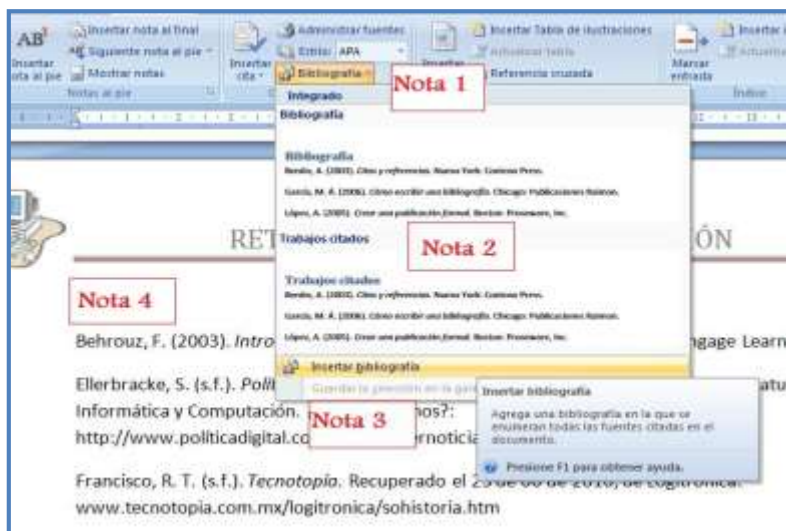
AB¹ Insertar nota al pie
Insertar nota al final
Siguiente nota al pie
Mostrar notas
Notas al pie
Insertar cita
Administrar fuentes
Estilo: APA
Bibliografía
Insertar Tabla de ilustraciones
Actualizar tabla
Referencia cruzada
Marcar entrada
Insertar
Actualizar
Índice

Nota 1

Integrado
Bibliografía

Bibliografía
Bendio, A. (2003). Citas y referencias. Nueva York: Contoso Press.
García, M. Á. (2006). Cómo escribir una bibliografía. Chicago: Publicaciones Ratonas.
López, A. (2005). Crear una publicación formal. Boston: Proseware, Inc.

Trabajos citados

Nota 2

Trabajos citados
Bendio, A. (2003). Citas y referencias. Nueva York: Contoso Press.
García, M. Á. (2006). Cómo escribir una bibliografía. Chicago: Publicaciones Ratonas.
López, A. (2005). Crear una publicación formal. Boston: Proseware, Inc.

Insertar bibliografía
Guardar la selección en la galería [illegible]

Insertar bibliografía
Agrega una bibliografía en la que se enumeran todas las fuentes citadas en el documento.
Presione F1 para obtener ayuda.

RET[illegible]ÓN

Nota 4

Behrouz, F. (2003). Intro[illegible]ngage Learn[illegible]

Ellerbracke, S. (s.f.). Poli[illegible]atu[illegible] Informática y Computación. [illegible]os?: http://www.politicadigital.co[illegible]rnoticia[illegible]

Nota 3

Francisco, R. T. (s.f.). Tecnotopía. Recuperado el 2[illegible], de cogitronica: www.tecnotopia.com.mx/logitronica/sohistoria.htm